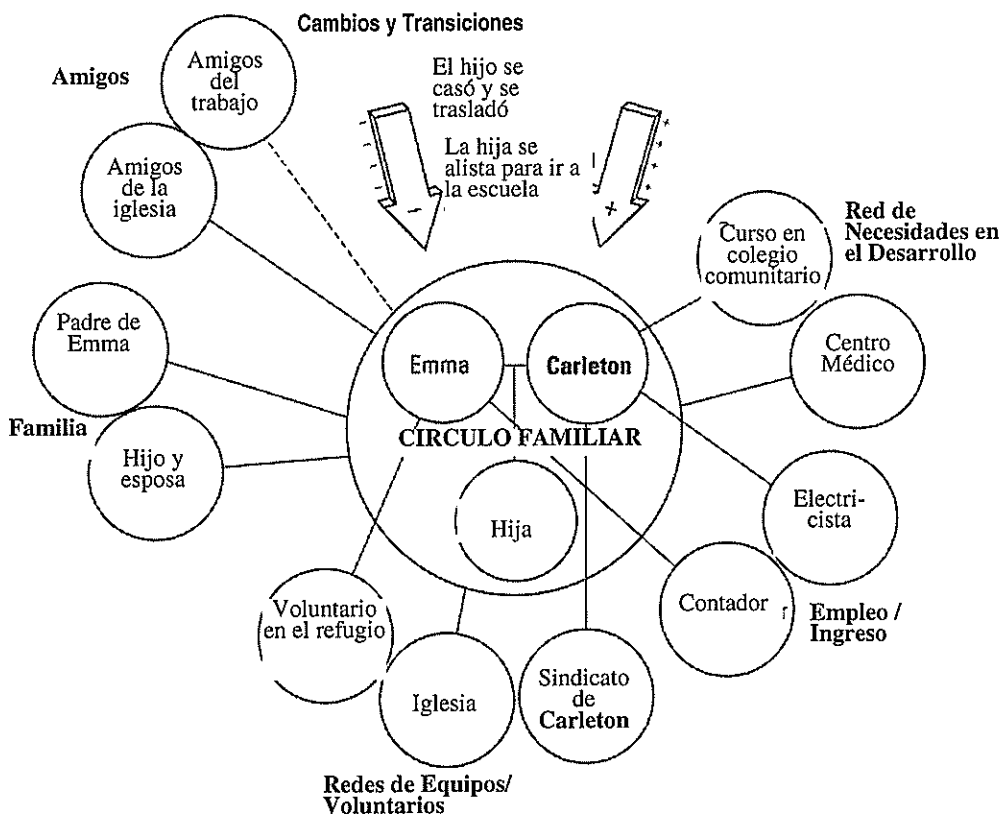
Cambios y Transiciones

Amigos

Amigos del trabajo

El hijo se casó y se trasladó

La hija se alista para ir a la escuela

Amigos de la iglesia

Red de Necesidades en el Desarrollo

Curso en colegio comunitario

Padre de Emma

Emma

Carleton

Centro Médico

Familia

CIRCULO FAMILIAR

Hijo y esposa

Hija

Electricista

Contador

Empleo / Ingreso

Voluntario en el refugio

Iglesia

Sindicato de Carleton

Redes de Equipos/ Voluntarios